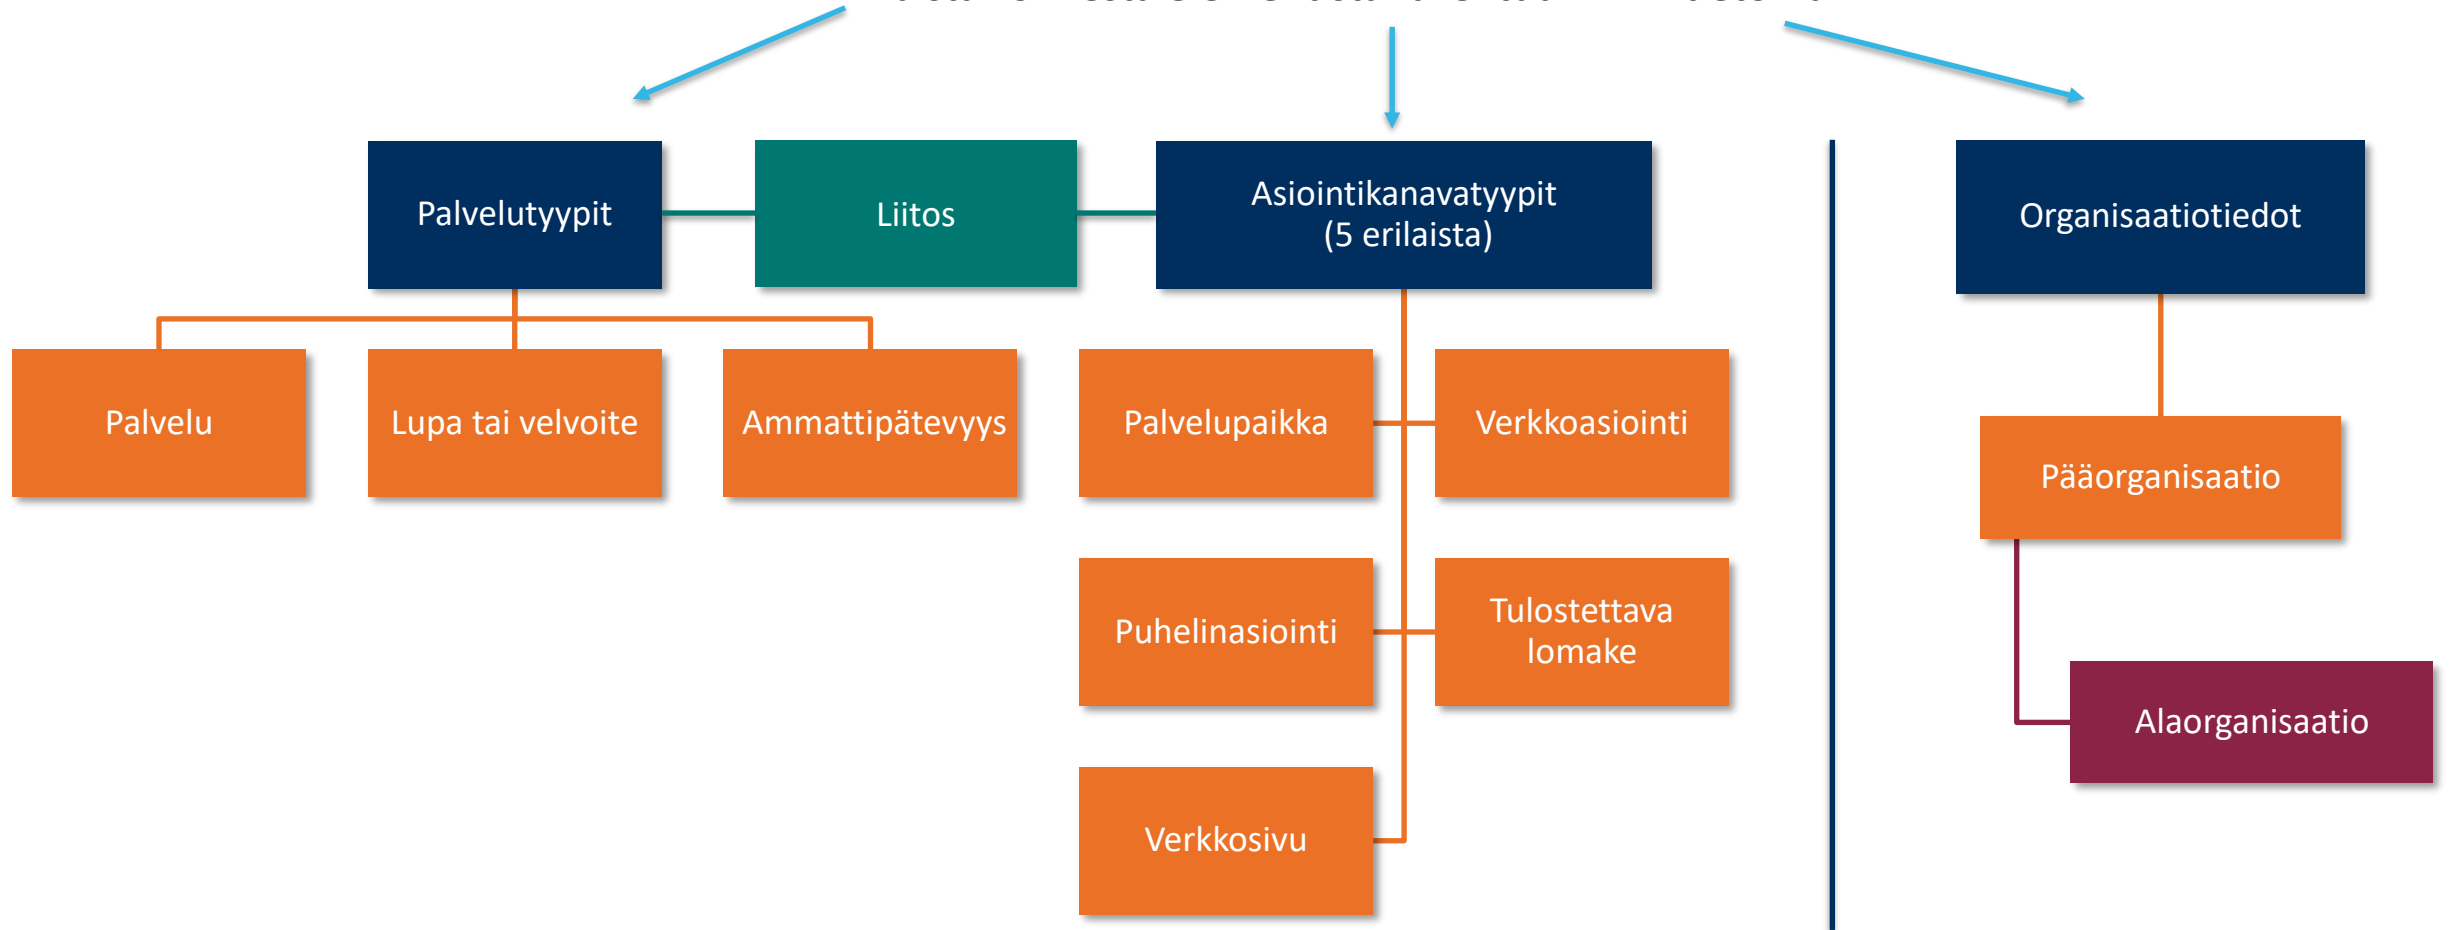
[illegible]

Palvelutyypit

Liitos

Asiointikanavatyypit (5 erilaista)

Organisaatiotiedot

Palvelu

Lupa tai velvoite

Ammattipätevyys

Palvelupaikka

Verkkoasiointi

Puhelinasiointi

Tulostettava lomake

Verkkosivu

Pääorganisaatio

Alaorganisaatio